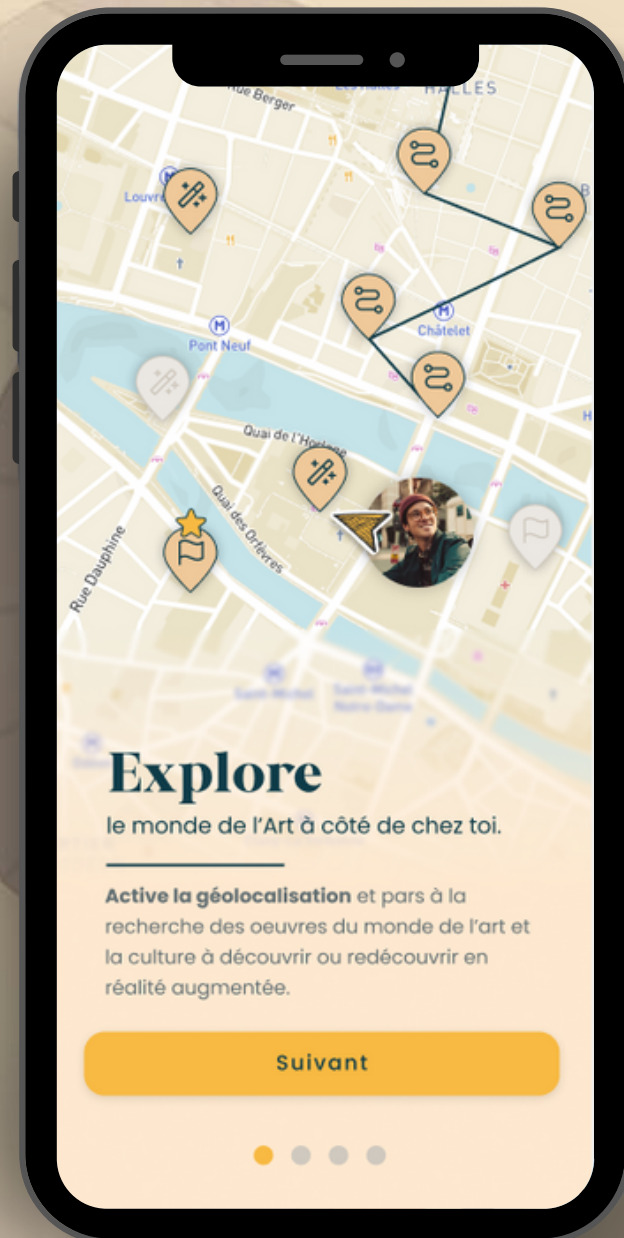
Rue Berger
HALLES
Louvre
Pont Neuf
Châtelet
Quai de l'Horloge
Quai des Orfèvres
Rue Dauphine

Explore
le monde de l'Art à côté de chez toi.

**Active la géolocalisation** et pars à la recherche des oeuvres du monde de l'art et la culture à découvrir ou redécouvrir en réalité augmentée.

Suivant